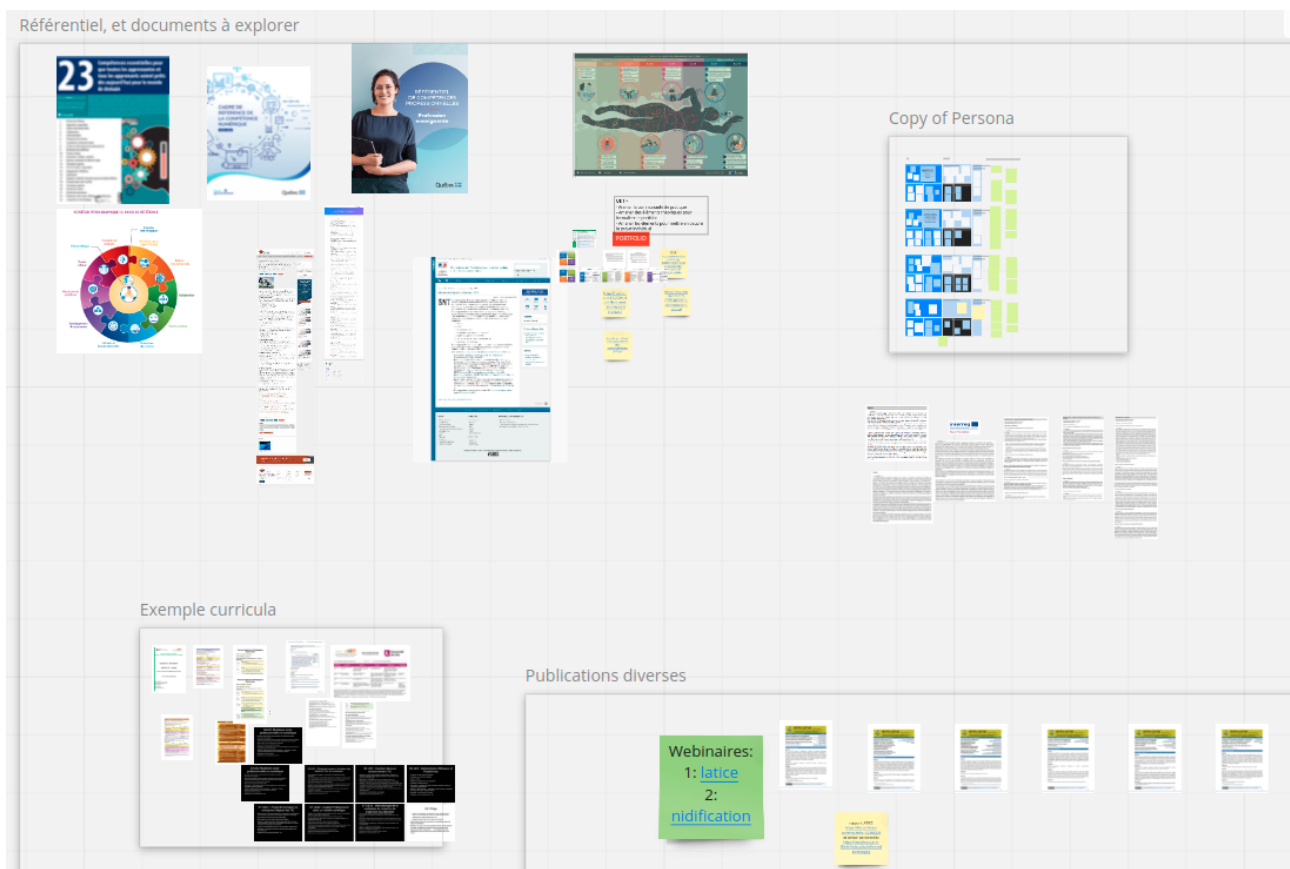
Référentiel, et documents à explorer

23

CADRE DE RÉFÉRENCE DE LA COMPÉTENCE NUMÉRIQUE

Québec

RÉFÉRENTIEL DE COMPÉTENCES PROFESSIONNELLES

Profession enseignante

Québec

PORTFOLIO

SNT

Copy of Persona

Exemple curricula

Publications diverses

Webinaires:
1: latice
2:
nidification